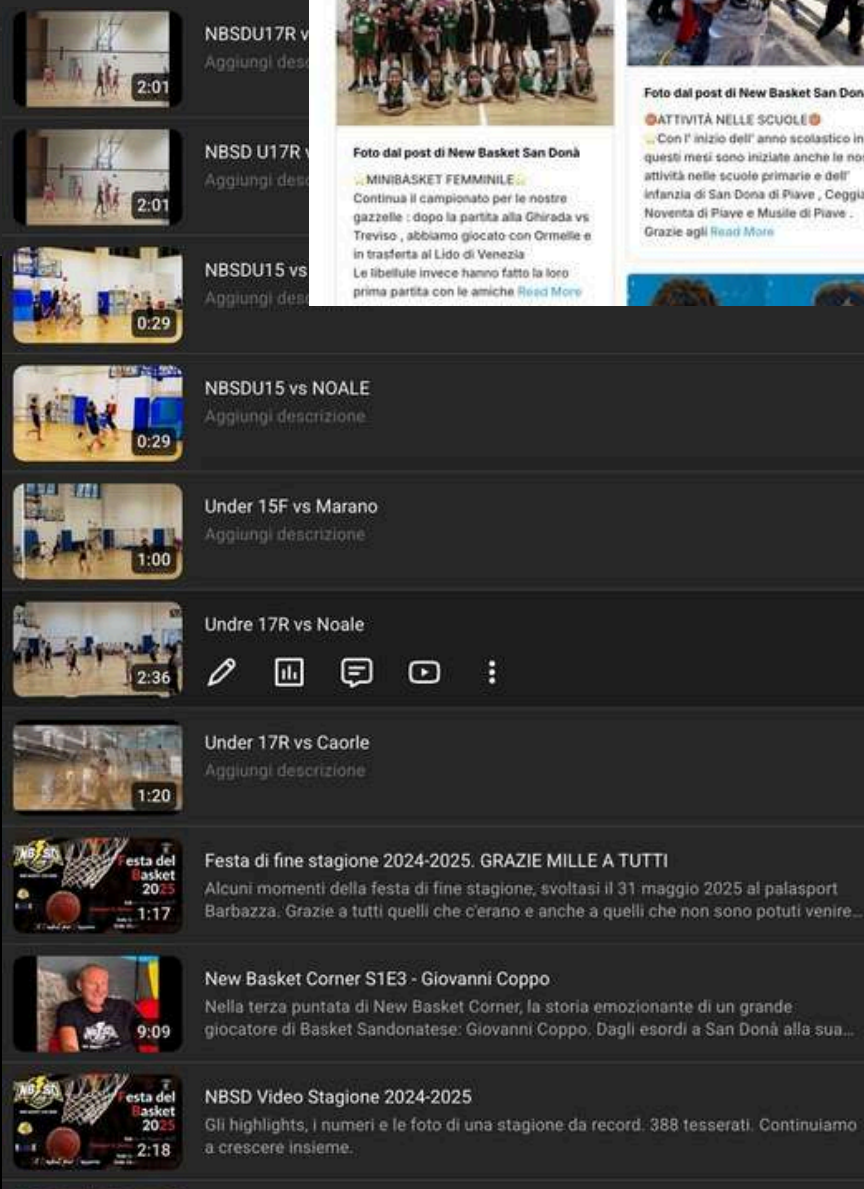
2:01
NBSDU17R v
Aggiungi desc

2:01
NBSD U17R
Aggiungi desc

0:29
NBSDU15 vs
Aggiungi desc

Foto dal post di New Basket San Donà
MINIBASKET FEMMINILE
Continua il campionato per le nostre gazzelle : dopo la partita alla Ghirada vs Treviso , abbiamo giocato con Ormelle e in trasferta al Lido di Venezia
Le libellule invece hanno fatto la loro prima partita con le amiche Read More

Foto dal post di New Basket San Don
ATTIVITÀ NELLE SCUOLE
Con l' inizio dell' anno scolastico in questi mesi sono iniziate anche le no attività nelle scuole primarie e dell' infanzia di San Dona di Piave , Ceggi Noventa di Piave e Musile di Piave . Grazie agli Read More

0:29
NBSDU15 vs NOALE
Aggiungi descrizione

1:00
Under 15F vs Marano
Aggiungi descrizione

2:36
Undre 17R vs Noale

1:20
Under 17R vs Caorle
Aggiungi descrizione

Festa del Basket 2025
1:17
Festa di fine stagione 2024-2025. GRAZIE MILLE A TUTTI
Alcuni momenti della festa di fine stagione, svoltasi il 31 maggio 2025 al palasport Barbazza. Grazie a tutti quelli che c'erano e anche a quelli che non sono potuti venire...

9:09
New Basket Corner S1E3 - Giovanni Coppo
Nella terza puntata di New Basket Corner, la storia emozionante di un grande giocatore di Basket Sandonatese: Giovanni Coppo. Dagli esordi a San Donà alla sua...

Festa del Basket 2025
2:18
NBSD Video Stagione 2024-2025
Gli highlights, i numeri e le foto di una stagione da record. 388 tesserati. Continuiamo a crescere insieme.